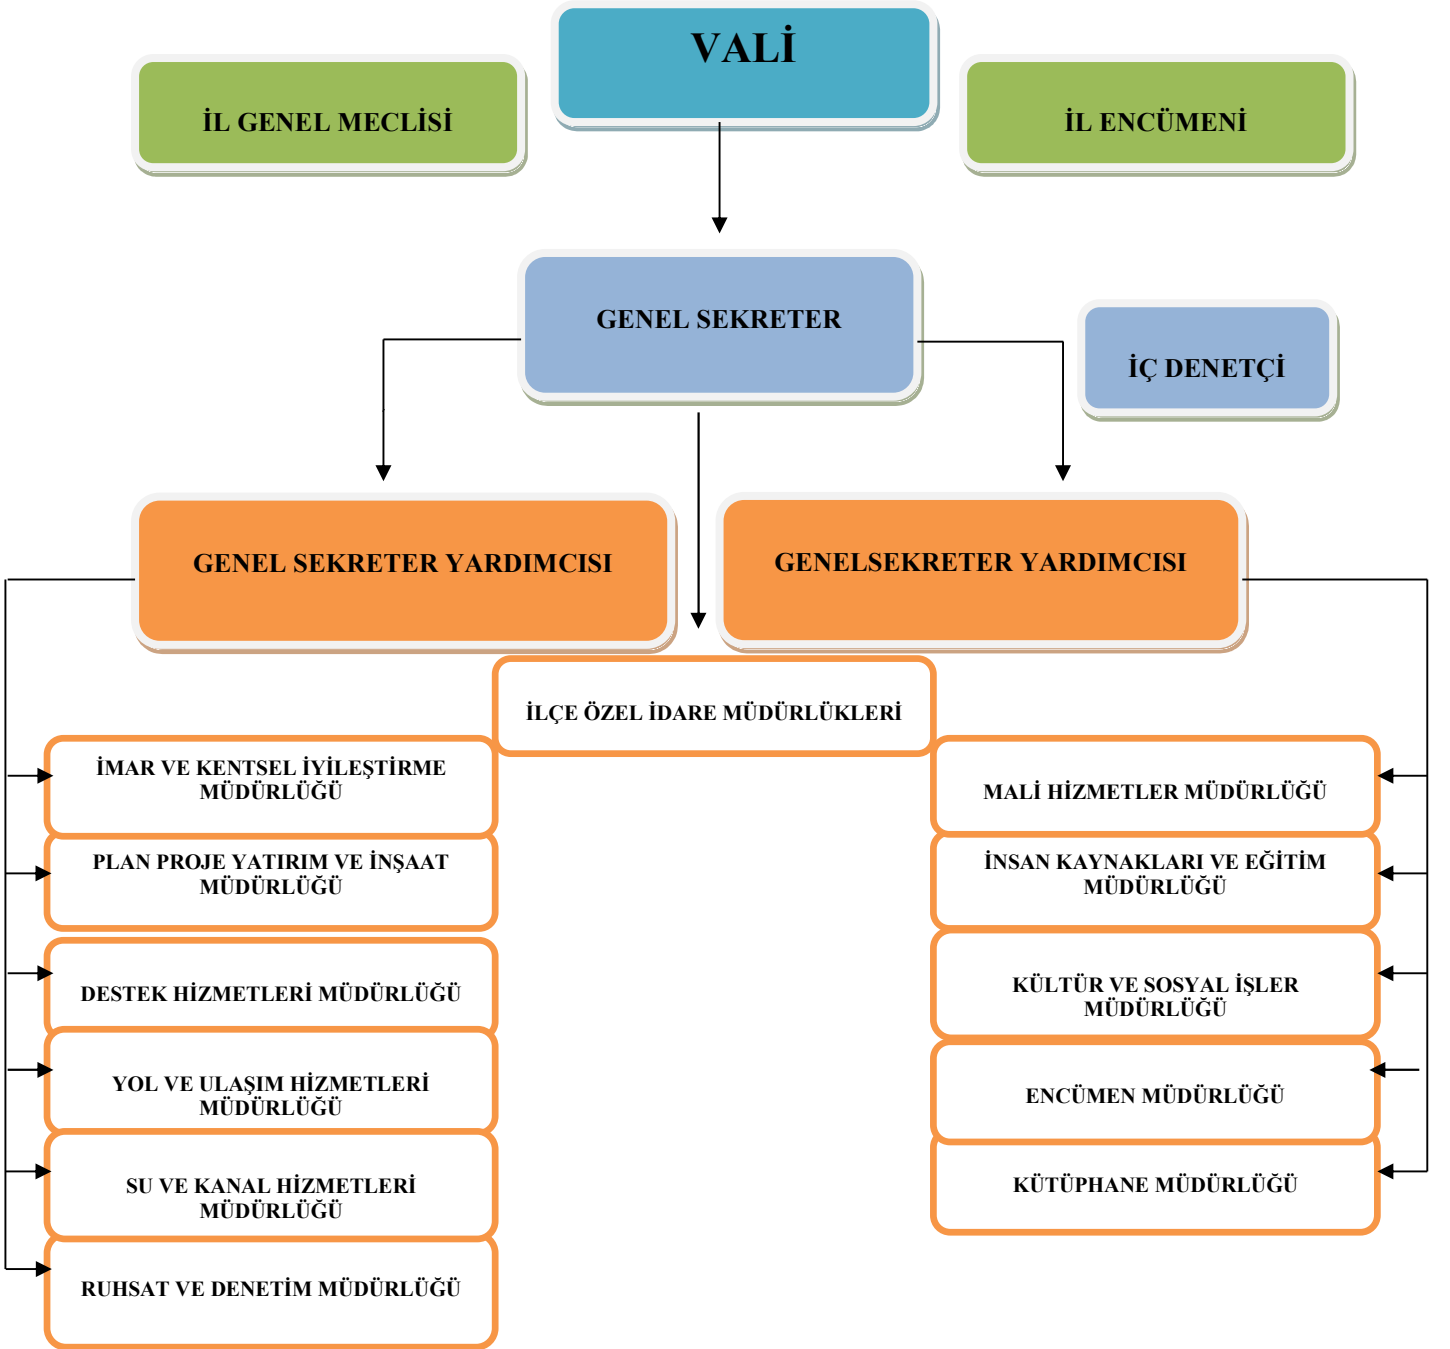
VALİ

İL GENEL MECLİSİ

İL ENCÜMENİ

GENEL SEKRETER

İÇ DENETÇİ

GENEL SEKRETER YARDIMCISI

GENELSEKRETER YARDIMCISI

İLÇE ÖZEL İDARE MÜDÜRLÜKLERİ

İMAR VE KENTSEL İYİLEŞTİRME MÜDÜRLÜĞÜ

PLAN PROJE YATIRIM VE İNŞAAT MÜDÜRLÜĞÜ

DESTEK HİZMETLERİ MÜDÜRLÜĞÜ

YOL VE ULAŞIM HİZMETLERİ MÜDÜRLÜĞÜ

SU VE KANAL HİZMETLERİ MÜDÜRLÜĞÜ

RUHSAT VE DENETİM MÜDÜRLÜĞÜ

MALİ HİZMETLER MÜDÜRLÜĞÜ

İNSAN KAYNAKLARI VE EĞİTİM MÜDÜRLÜĞÜ

KÜLTÜR VE SOSYAL İŞLER MÜDÜRLÜĞÜ

ENCÜMEN MÜDÜRLÜĞÜ

KÜTÜPHANE MÜDÜRLÜĞÜ